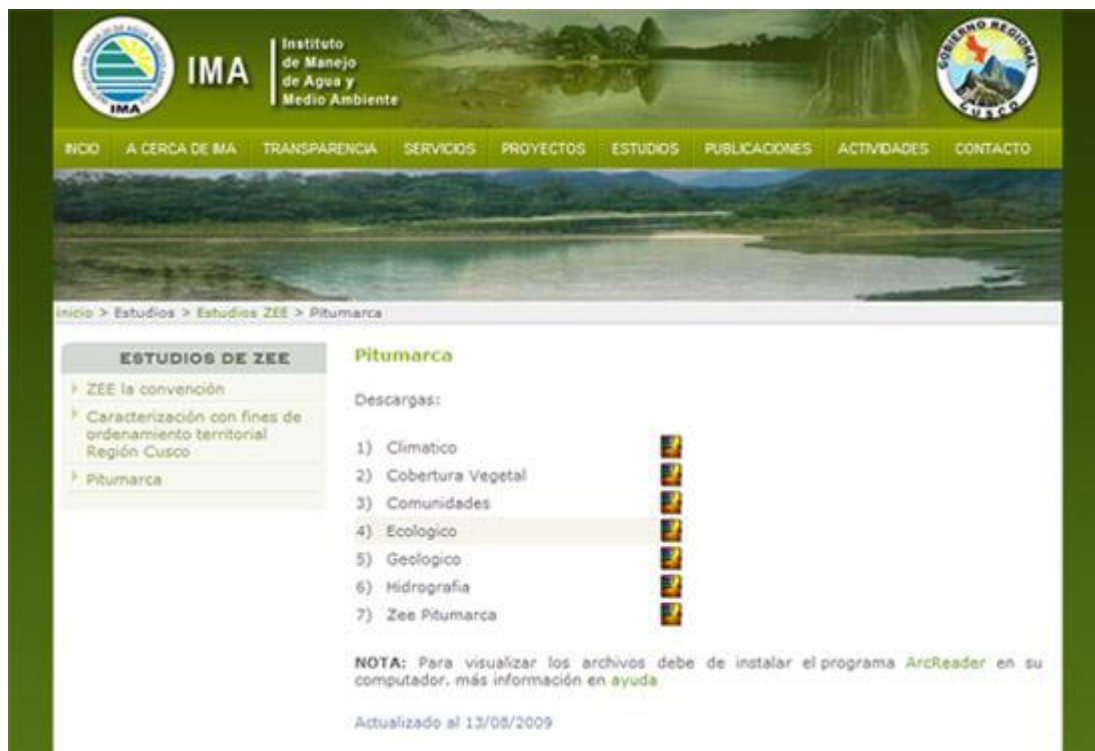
IMA

IMA

Instituto de Manejo de Agua y Medio Ambiente

GOBIERNO REGIONAL CUSCO

INICIO A CERCA DE IMA TRANSPARENCIA SERVICIOS PROYECTOS ESTUDIOS PUBLICACIONES ACTIVIDADES CONTACTO

inicio > Estudios > Estudios ZEE > Pitumarca

ESTUDIOS DE ZEE

ZEE la convención

Caracterización con fines de ordenamiento territorial Región Cusco

Pitumarca

Pitumarca

Descargas:

1) Climatico
2) Cobertura Vegetal
3) Comunidades
4) Ecologico
5) Geologico
6) Hidrografia
7) Zee Pitumarca

NOTA: Para visualizar los archivos debe de instalar el programa ArcReader en su computador. más información en ayuda

Actualizado al 13/08/2009